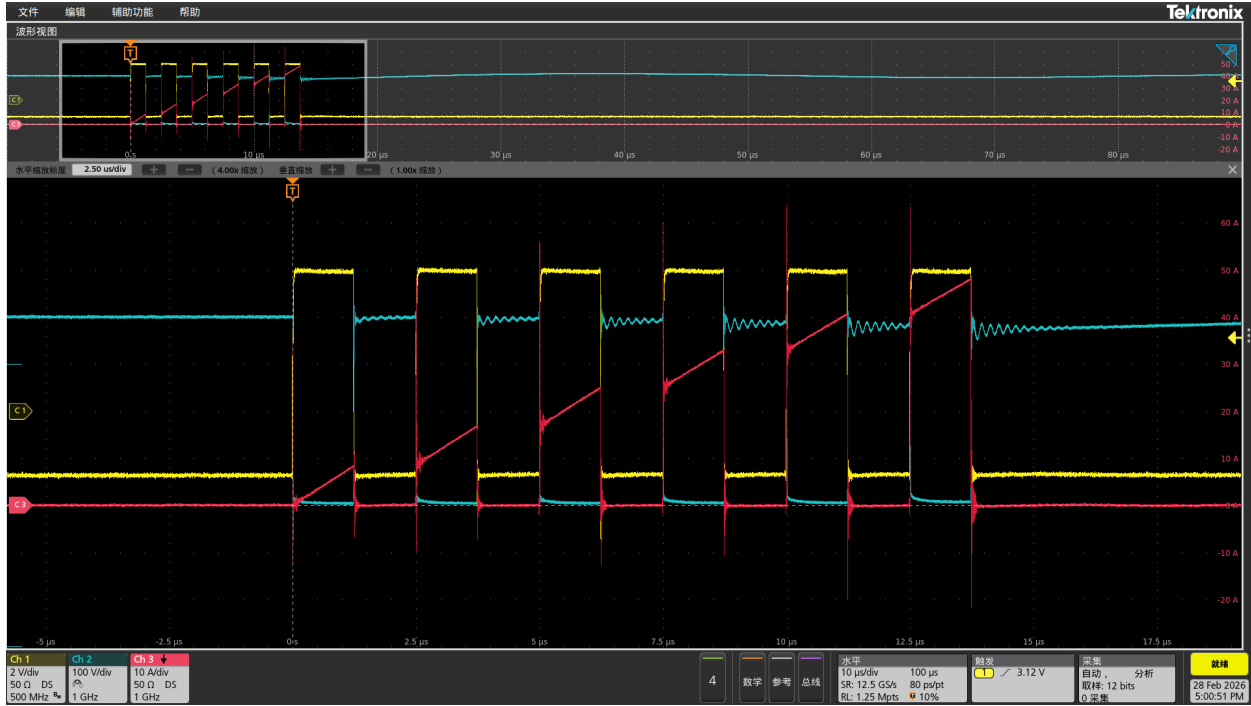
文件 编辑 辅助功能 帮助
Tektronix
波形视图
T
C1
C3
0 s
10 µs
20 µs
30 µs
40 µs
50 µs
60 µs
70 µs
80 µs
50
40
30 A
20 A
10 A
0 A
-10 A
-20 A
水平缩放标度 2.50 us/div + − ( 4.00x 缩放 ) 垂直缩放 + − ( 1.00x 缩放 )
T
60 A
50 A
40 A
30 A
20 A
10 A
0 A
-10 A
-20 A
C1
C3
-5 µs
-2.5 µs
0 s
2.5 µs
5 µs
7.5 µs
10 µs
12.5 µs
15 µs
17.5 µs
Ch 1
2 V/div
50 Ω DS
500 MHz
Ch 2
100 V/div
1 GHz
Ch 3
10 A/div
50 Ω DS
1 GHz
4
数学
参考
总线
水平
10 µs/div 100 µs
SR: 12.5 GS/s 80 ps/pt
RL: 1.25 Mpts 10%
触发
1 3.12 V
采集
自动， 分析
取样: 12 bits
0 采集
就绪
28 Feb 2026
5:00:51 PM